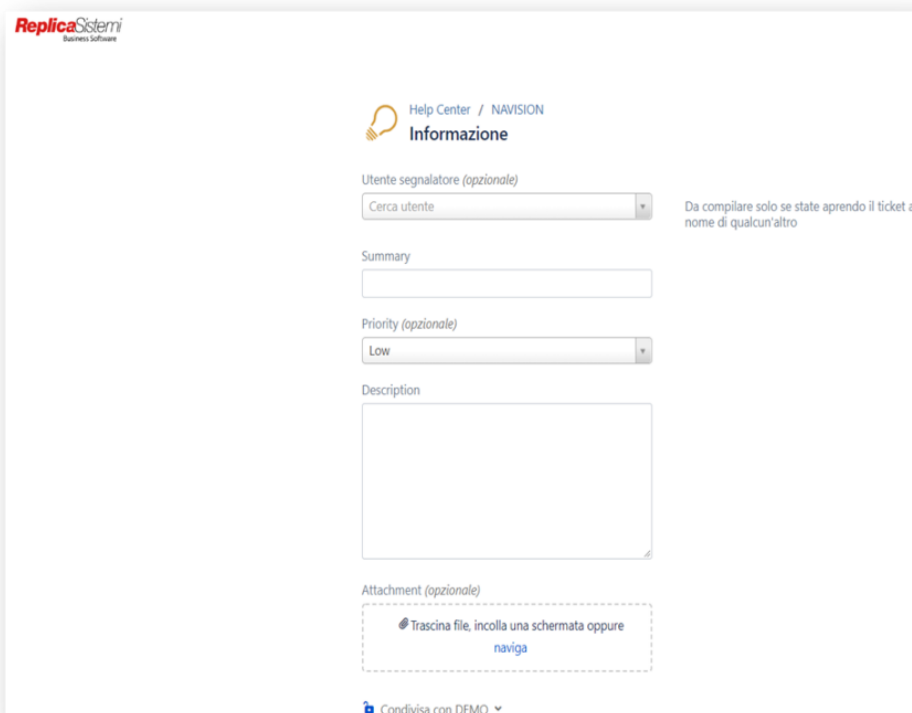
ReplicaSistemi
Business Software

Help Center / NAVISION
Informazione

Utente segnalatore (opzionale)
Cerca utente

Da compilare solo se state aprendo il ticket a nome di qualcun'altro

Summary

Priority (opzionale)
Low

Description

Attachment (opzionale)
Trascina file, incolla una schermata oppure naviga

Condivisa con DEMO